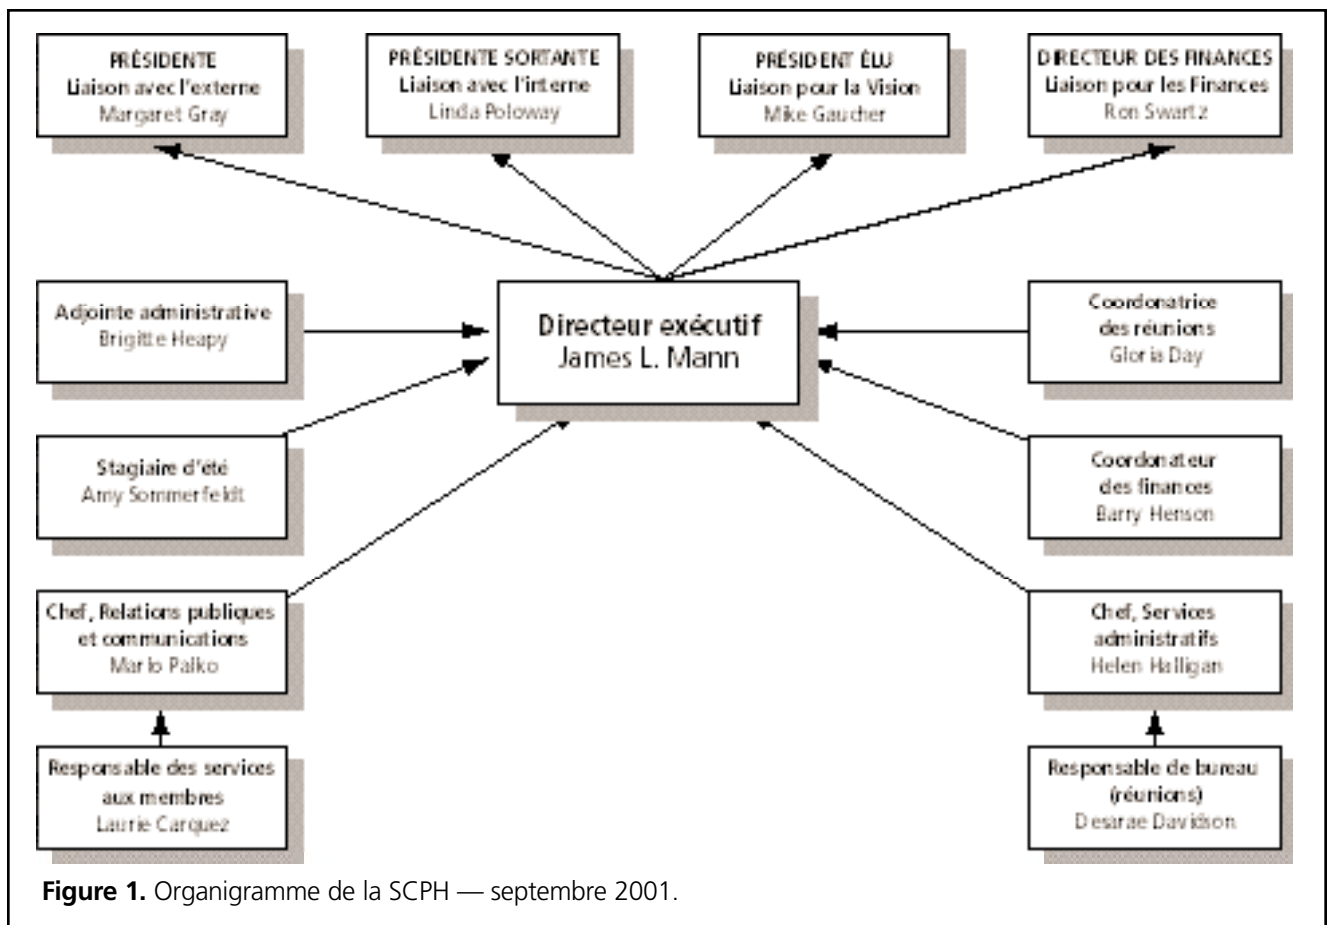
PRÉSIDENTE
Liaison avec l'externe
Margaret Gray

PRÉSIDENTE SORTANTE
Liaison avec l'interne
Linda Poloway

PRÉSIDENT ÉLU
Liaison pour la Vision
Mike Gaucher

DIRECTEUR DES FINANCES
Liaison pour les Finances
Ron Swartz

Adjointe administrative
Brigitte Heapy

Directeur exécutif
James L. Mann

Coordonatrice des réunions
Gloria Day

Stagiaire d'été
Amy Sommerfeldt

Coordonateur des finances
Barry Henson

Chef, Relations publiques et communications
Marlo Palko

Chef, Services administratifs
Helen Halligan

Responsable des services aux membres
Laurie Carquez

Responsable de bureau (réunions)
Desarae Davidson

**Figure 1.** Organigramme de la SCPH — septembre 2001.